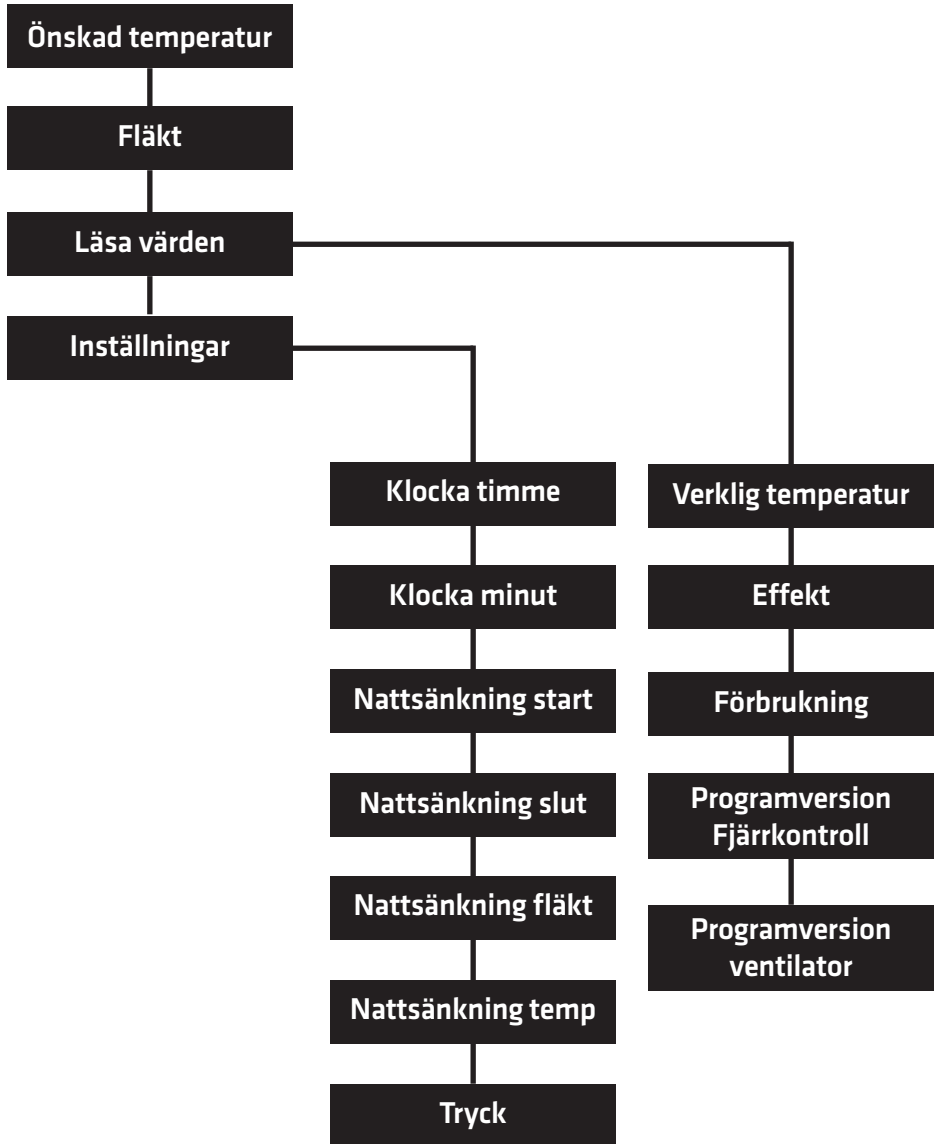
Önskad temperatur

Fläkt

Läsa värden

Inställningar

Klocka timme

Klocka minut

Nattsänkning start

Nattsänkning slut

Nattsänkning fläkt

Nattsänkning temp

Tryck

Verklig temperatur

Effekt

Förbrukning

Programversion Fjärrkontroll

Programversion ventilator